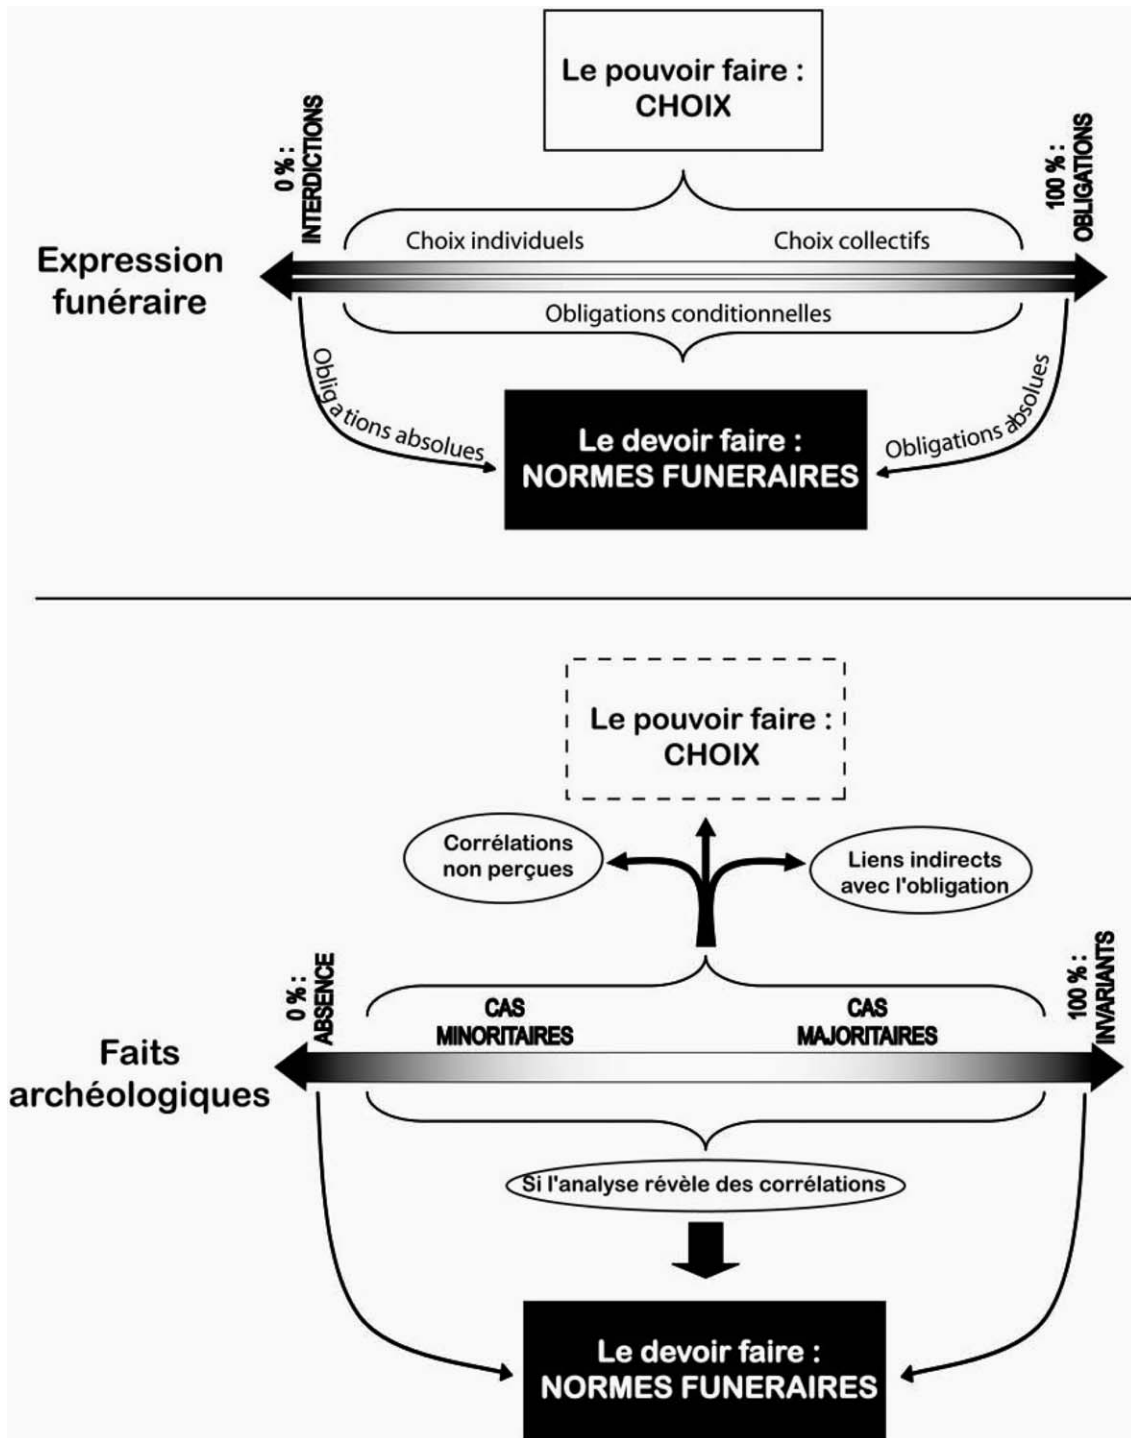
Le pouvoir faire :
CHOIX

0 % :
INTERDICTIONS

100 % :
OBLIGATIONS

Choix individuels

Choix collectifs

Expression funéraire

Obligations conditionnelles

Obligations absolues

Obligations absolues

Le devoir faire :
NORMES FUNERAIRES

Le pouvoir faire :
CHOIX

Corrélations non perçues

Liens indirects avec l'obligation

0 % :
ABSENCE

100 % :
INVARIANTS

CAS MINORITAIRES

CAS MAJORITAIRES

Faits archéologiques

Si l'analyse révèle des corrélations

Le devoir faire :
NORMES FUNERAIRES